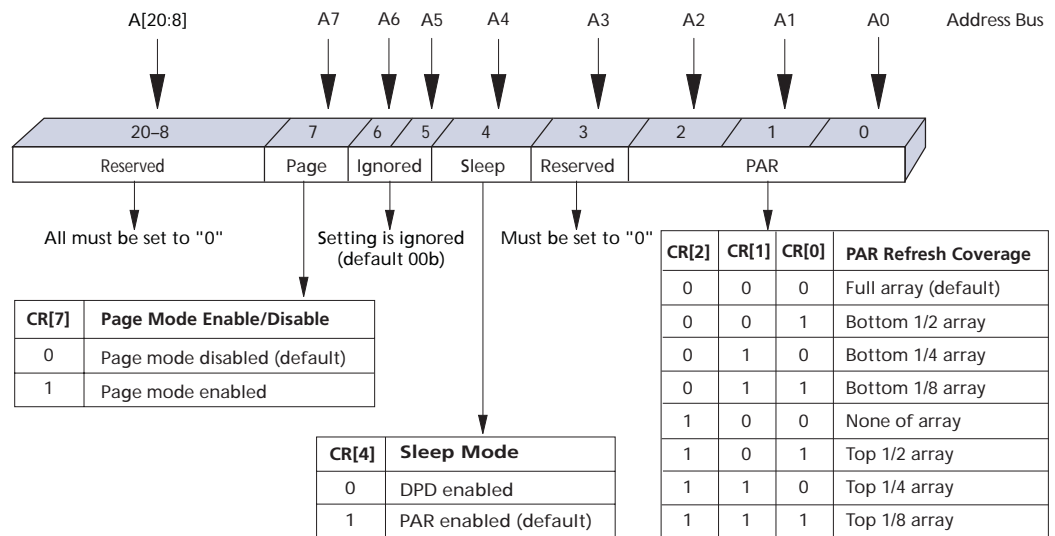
A[20:8] A7 A6 A5 A4 A3 A2 A1 A0 Address Bus

20–8 7 6 5 4 3 2 1 0

Reserved Page Ignored Sleep Reserved PAR

All must be set to "0"

Setting is ignored (default 00b)

Must be set to "0"

| CR[2] | CR[1] | CR[0] | PAR Refresh Coverage |
|---|---|---|---|
| 0 | 0 | 0 | Full array (default) |
| 0 | 0 | 1 | Bottom 1/2 array |
| 0 | 1 | 0 | Bottom 1/4 array |
| 0 | 1 | 1 | Bottom 1/8 array |
| 1 | 0 | 0 | None of array |
| 1 | 0 | 1 | Top 1/2 array |
| 1 | 1 | 0 | Top 1/4 array |
| 1 | 1 | 1 | Top 1/8 array |

| CR[7] | Page Mode Enable/Disable |
|---|---|
| 0 | Page mode disabled (default) |
| 1 | Page mode enabled |

| CR[4] | Sleep Mode |
|---|---|
| 0 | DPD enabled |
| 1 | PAR enabled (default) |